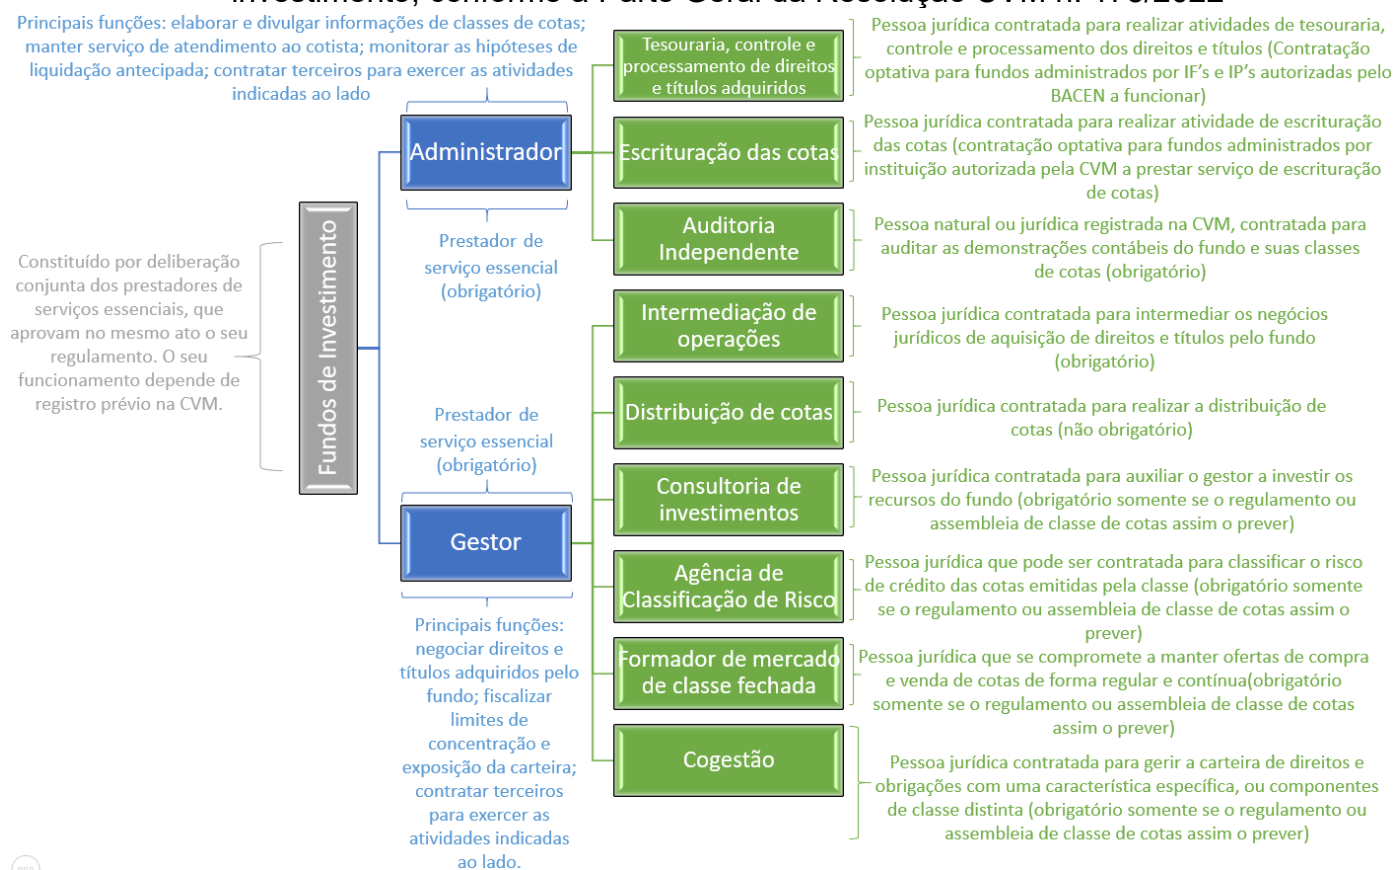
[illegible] Investimento, conforme a Parte Geral da Resolução CVM nº 175/2022

Principais funções: elaborar e divulgar informações de classes de cotas; manter serviço de atendimento ao cotista; monitorar as hipóteses de liquidação antecipada; contratar terceiros para exercer as atividades indicadas ao lado

Administrador

Prestador de serviço essencial (obrigatório)

Constituído por deliberação conjunta dos prestadores de serviços essenciais, que aprovam no mesmo ato o seu regulamento. O seu funcionamento depende de registro prévio na CVM.

Fundos de Investimento

Prestador de serviço essencial (obrigatório)

Gestor

Principais funções: negociar direitos e títulos adquiridos pelo fundo; fiscalizar limites de concentração e exposição da carteira; contratar terceiros para exercer as atividades indicadas ao lado.

Tesouraria, controle e processamento de direitos e títulos adquiridos

Pessoa jurídica contratada para realizar atividades de tesouraria, controle e processamento dos direitos e títulos (Contratação optativa para fundos administrados por IF's e IP's autorizadas pelo BACEN a funcionar)

Escrituração das cotas

Pessoa jurídica contratada para realizar atividade de escrituração das cotas (contratação optativa para fundos administrados por instituição autorizada pela CVM a prestar serviço de escrituração de cotas)

Auditoria Independente

Pessoa natural ou jurídica registrada na CVM, contratada para auditar as demonstrações contábeis do fundo e suas classes de cotas (obrigatório)

Intermediação de operações

Pessoa jurídica contratada para intermediar os negócios jurídicos de aquisição de direitos e títulos pelo fundo (obrigatório)

Distribuição de cotas

Pessoa jurídica contratada para realizar a distribuição de cotas (não obrigatório)

Consultoria de investimentos

Pessoa jurídica contratada para auxiliar o gestor a investir os recursos do fundo (obrigatório somente se o regulamento ou assembleia de classe de cotas assim o prever)

Agência de Classificação de Risco

Pessoa jurídica que pode ser contratada para classificar o risco de crédito das cotas emitidas pela classe (obrigatório somente se o regulamento ou assembleia de classe de cotas assim o prever)

Formador de mercado de classe fechada

Pessoa jurídica que se compromete a manter ofertas de compra e venda de cotas de forma regular e contínua(obrigatório somente se o regulamento ou assembleia de classe de cotas assim o prever)

Cogestão

Pessoa jurídica contratada para gerir a carteira de direitos e obrigações com uma característica específica, ou componentes de classe distinta (obrigatório somente se o regulamento ou assembleia de classe de cotas assim o prever)